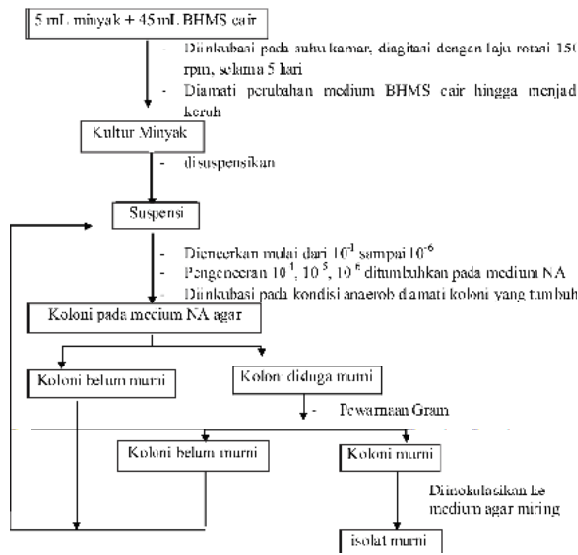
5 mL minyak + 45 mL BHMS cair

- Diinkubasi pada suhu kamar, diagitasi dengan laju rotasi 150 rpm, selama 5 hari
- Diamati perubahan medium BHMS cair hingga menjadi keruh

Kultur Minyak

- disuspensikan

Suspensi

- Diencerkan mulai dari $10^{-1}$ sampai $10^{-6}$
- Pengenceran $10^{-4}$, $10^{-5}$, $10^{-6}$ ditumbuhkan pada medium NA
- Diinkubasi pada kondisi anaerob diamati koloni yang tumbuh

Koloni pada medium NA agar

Koloni belum murni

Koloni diduga murni

- Pewarnaan Gram

Koloni belum murni

Koloni murni

Diinokulasikan ke medium agar miring

isolat murni